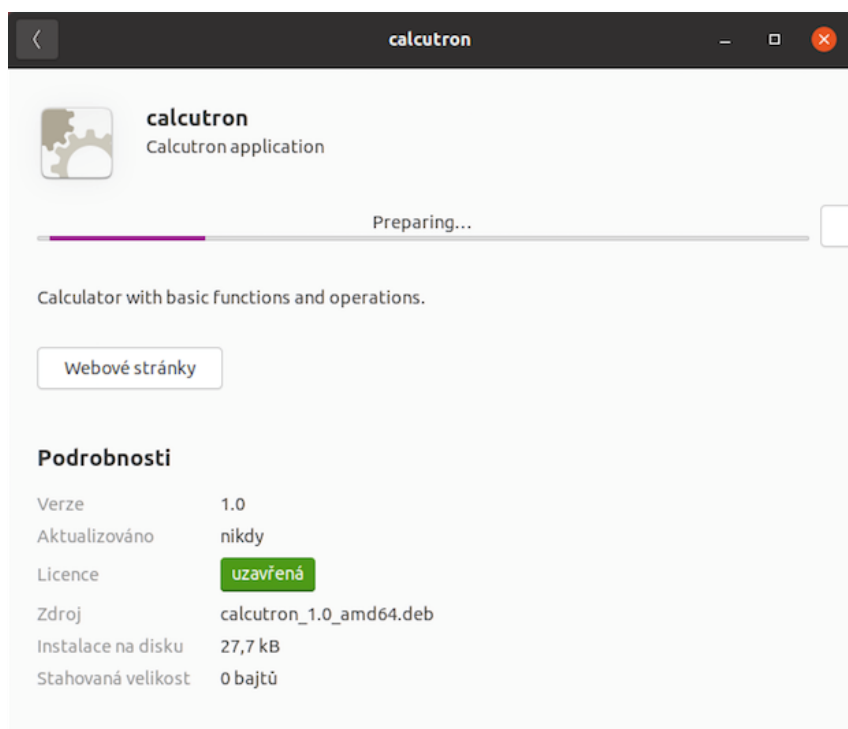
calcutron

calcutron
Calcutron application

Preparing...

Calculator with basic functions and operations.

Webové stránky

Podrobnosti

| | |
|---|---|
| Verze | 1.0 |
| Aktualizováno | nikdy |
| Licence | uzavřená |
| Zdroj | calcutron_1.0_amd64.deb |
| Instalace na disku | 27,7 kB |
| Stahovaná velikost | 0 bajtů |